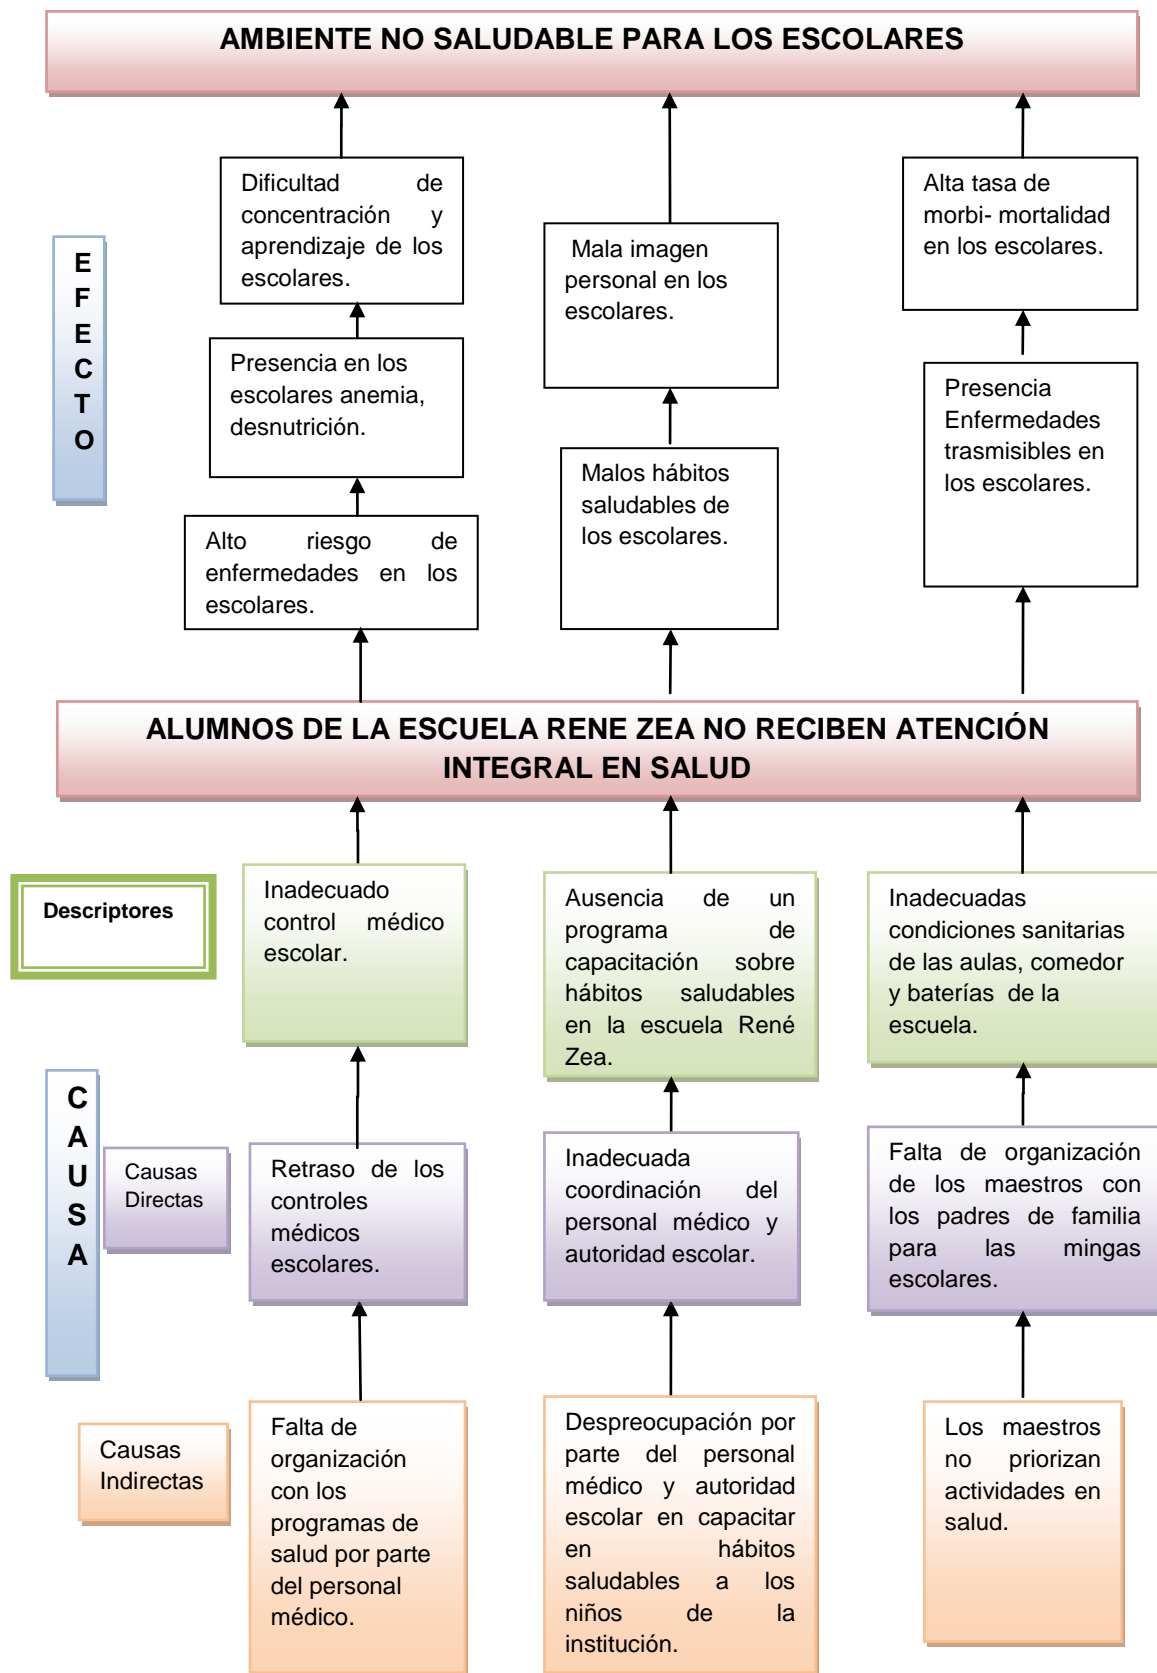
AMBIENTE NO SALUDABLE PARA LOS ESCOLARES

EFECTO

Dificultad de concentración y aprendizaje de los escolares.

Mala imagen personal en los escolares.

Alta tasa de morbi- mortalidad en los escolares.

Presencia en los escolares anemia, desnutrición.

Malos hábitos saludables de los escolares.

Presencia Enfermedades trasmisibles en los escolares.

Alto riesgo de enfermedades en los escolares.

ALUMNOS DE LA ESCUELA RENE ZEA NO RECIBEN ATENCIÓN INTEGRAL EN SALUD

Descriptores

Inadecuado control médico escolar.

Ausencia de un programa de capacitación sobre hábitos saludables en la escuela René Zea.

Inadecuadas condiciones sanitarias de las aulas, comedor y baterías de la escuela.

CAUSA

Causas Directas

Retraso de los controles médicos escolares.

Inadecuada coordinación del personal médico y autoridad escolar.

Falta de organización de los maestros con los padres de familia para las mingas escolares.

Causas Indirectas

Falta de organización con los programas de salud por parte del personal médico.

Despreocupación por parte del personal médico y autoridad escolar en capacitar en hábitos saludables a los niños de la institución.

Los maestros no priorizan actividades en salud.